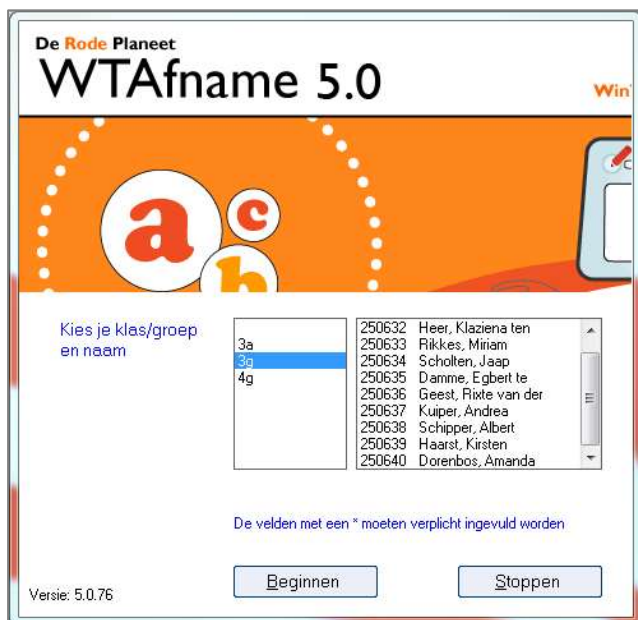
De Rode Planeet
WTAfname 5.0
Win

a
c
b

Kies je klas/groep en naam

3a
3g
4g

| | |
|---|---|
| 250632 | Heer, Klaziena ten |
| 250633 | Rikkes, Miriam |
| 250634 | Scholten, Jaap |
| 250635 | Damme, Egbert te |
| 250636 | Geest, Rixte van der |
| 250637 | Kuiper, Andrea |
| 250638 | Schipper, Albert |
| 250639 | Haarst, Kirsten |
| 250640 | Dorenbos, Amanda |

De velden met een * moeten verplicht ingevuld worden

Versie: 5.0.76

Beginnen

Stoppen